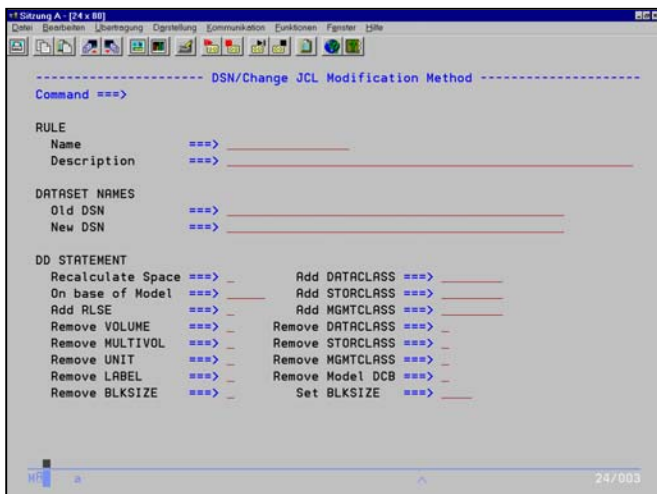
Sitzung A - [24 x 80]
Datei Bearbeiten Übertragung Darstellung Kommunikation Funktionen Fenster Hilfe

---------------------- DSN/Change JCL Modification Method ----------------------
Command ===>

RULE
Name ===> ____
Description ===> ____

DATASET NAMES
Old DSN ===> ____
New DSN ===> ____

DD STATEMENT
Recalculate Space ===> _ Add DATACLASS ===> ____
On base of Model ===> ____ Add STORCLASS ===> ____
Add RLSE ===> _ Add MGMTCLASS ===> ____
Remove VOLUME ===> _ Remove DATACLASS ===> _
Remove MULTIVOL ===> _ Remove STORCLASS ===> _
Remove UNIT ===> _ Remove MGMTCLASS ===> _
Remove LABEL ===> _ Remove Model DCB ===> _
Remove BLKSIZE ===> _ Set BLKSIZE ===> ____

MA a 24/003